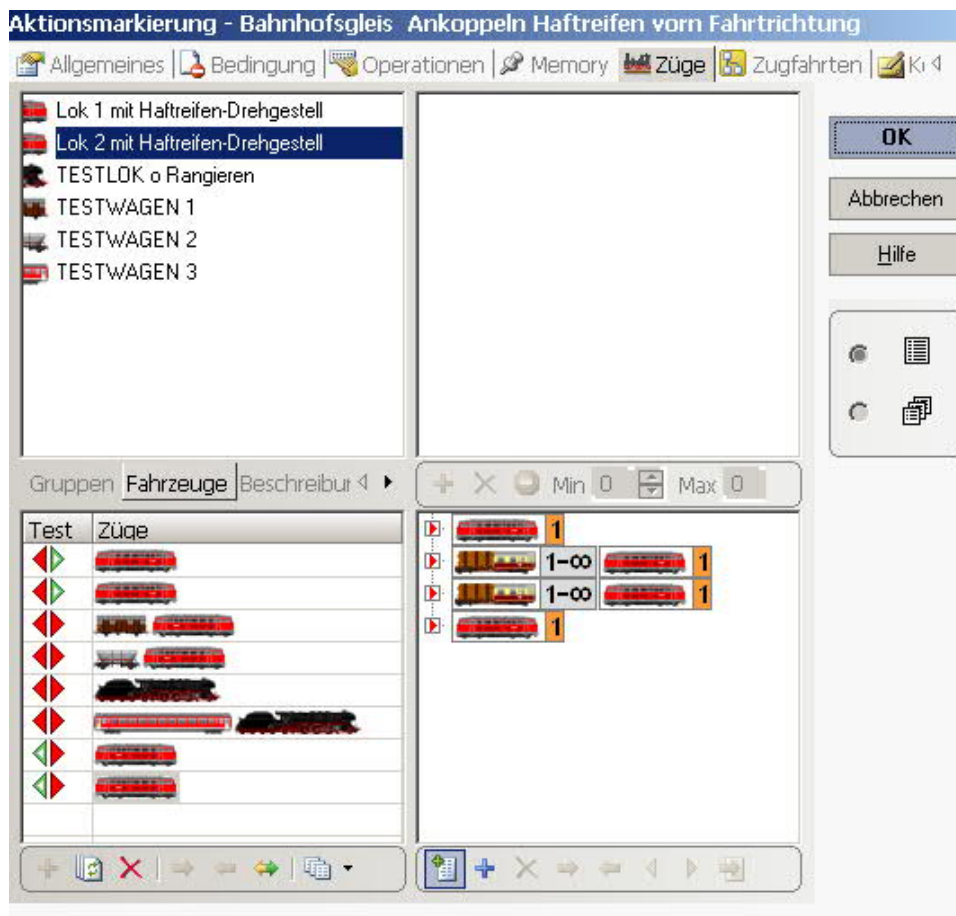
Aktionsmarkierung - Bahnhofsgleis Ankoppeln Haftreifen vorn Fahrtrichtung

Allgemeines | Bedingung | Operationen | Memory | Züge | Zugfahrten | Ki

Lok 1 mit Haftreifen-Drehgestell
Lok 2 mit Haftreifen-Drehgestell
TESTLOK o Rangieren
TESTWAGEN 1
TESTWAGEN 2
TESTWAGEN 3

OK
Abbrechen
Hilfe

Gruppen | Fahrzeuge | Beschreibur

Min 0 Max 0

| Test | Züge |
|---|---|
| | |
| | |
| | |
| | |
| | |
| | |
| | |
| | |

1
1-∞ 1
1-∞ 1
1